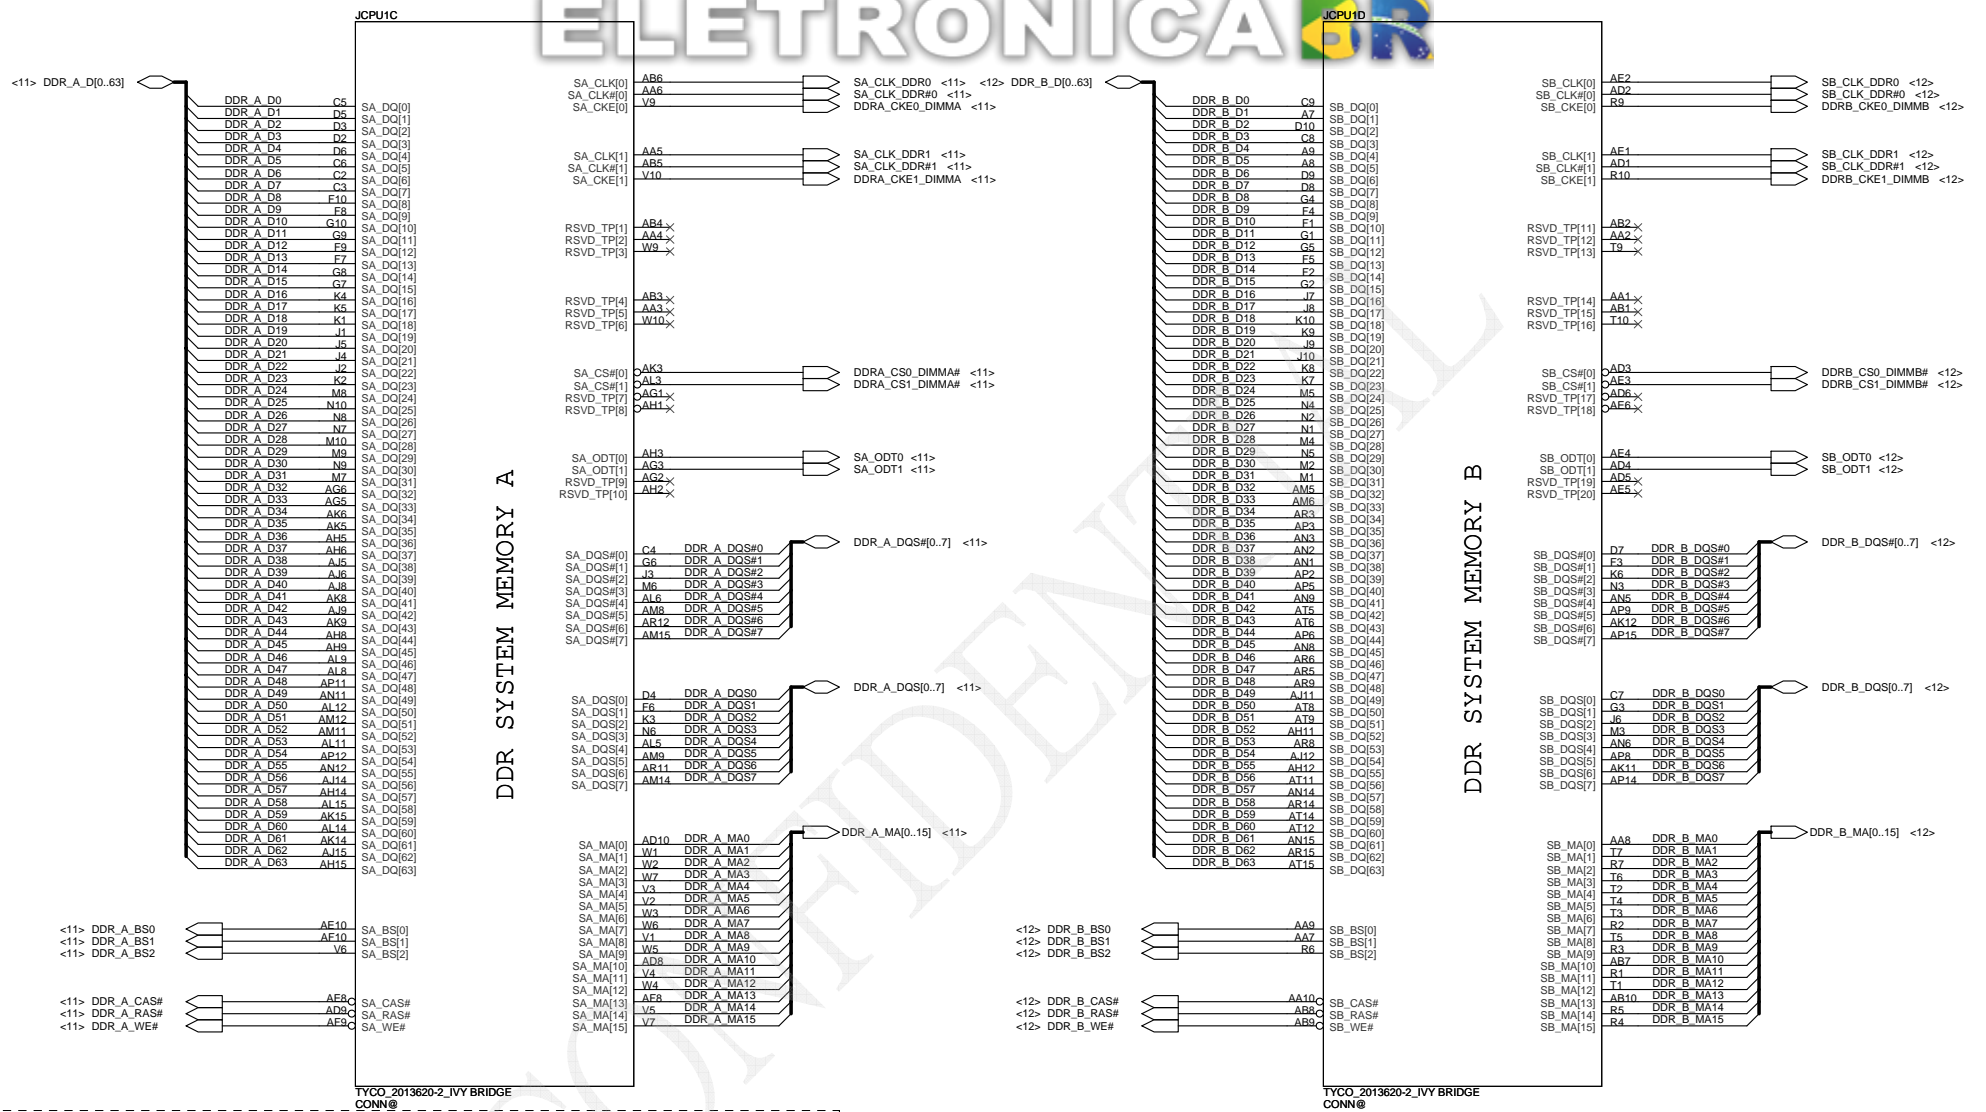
ELETRONICA BR

JCPU1C

<11> DDR_A_D[0..63]

DDR_A_D0 C5 SA_DQ[0]
DDR_A_D1 D5 SA_DQ[1]
DDR_A_D2 D3 SA_DQ[2]
DDR_A_D3 D2 SA_DQ[3]
DDR_A_D4 D6 SA_DQ[4]
DDR_A_D5 C6 SA_DQ[5]
DDR_A_D6 C2 SA_DQ[6]
DDR_A_D7 C3 SA_DQ[7]
DDR_A_D8 F10 SA_DQ[8]
DDR_A_D9 F8 SA_DQ[9]
DDR_A_D10 G10 SA_DQ[10]
DDR_A_D11 G9 SA_DQ[11]
DDR_A_D12 F9 SA_DQ[12]
DDR_A_D13 F7 SA_DQ[13]
DDR_A_D14 G8 SA_DQ[14]
DDR_A_D15 G7 SA_DQ[15]
DDR_A_D16 K4 SA_DQ[16]
DDR_A_D17 K5 SA_DQ[17]
DDR_A_D18 K1 SA_DQ[18]
DDR_A_D19 J1 SA_DQ[19]
DDR_A_D20 J5 SA_DQ[20]
DDR_A_D21 J4 SA_DQ[21]
DDR_A_D22 J2 SA_DQ[22]
DDR_A_D23 K2 SA_DQ[23]
DDR_A_D24 M8 SA_DQ[24]
DDR_A_D25 N10 SA_DQ[25]
DDR_A_D26 N8 SA_DQ[26]
DDR_A_D27 N7 SA_DQ[27]
DDR_A_D28 M10 SA_DQ[28]
DDR_A_D29 M9 SA_DQ[29]
DDR_A_D30 N9 SA_DQ[30]
DDR_A_D31 M7 SA_DQ[31]
DDR_A_D32 AG6 SA_DQ[32]
DDR_A_D33 AG5 SA_DQ[33]
DDR_A_D34 AK6 SA_DQ[34]
DDR_A_D35 AK5 SA_DQ[35]
DDR_A_D36 AH5 SA_DQ[36]
DDR_A_D37 AH6 SA_DQ[37]
DDR_A_D38 AJ5 SA_DQ[38]
DDR_A_D39 AJ6 SA_DQ[39]
DDR_A_D40 AJ8 SA_DQ[40]
DDR_A_D41 AK8 SA_DQ[41]
DDR_A_D42 AJ9 SA_DQ[42]
DDR_A_D43 AK9 SA_DQ[43]
DDR_A_D44 AH8 SA_DQ[44]
DDR_A_D45 AH9 SA_DQ[45]
DDR_A_D46 AL9 SA_DQ[46]
DDR_A_D47 AL8 SA_DQ[47]
DDR_A_D48 AP11 SA_DQ[48]
DDR_A_D49 AN11 SA_DQ[49]
DDR_A_D50 AL12 SA_DQ[50]
DDR_A_D51 AM12 SA_DQ[51]
DDR_A_D52 AM11 SA_DQ[52]
DDR_A_D53 AL11 SA_DQ[53]
DDR_A_D54 AP12 SA_DQ[54]
DDR_A_D55 AN12 SA_DQ[55]
DDR_A_D56 AJ14 SA_DQ[56]
DDR_A_D57 AH14 SA_DQ[57]
DDR_A_D58 AL15 SA_DQ[58]
DDR_A_D59 AK15 SA_DQ[59]
DDR_A_D60 AL14 SA_DQ[60]
DDR_A_D61 AK14 SA_DQ[61]
DDR_A_D62 AJ15 SA_DQ[62]
DDR_A_D63 AH15 SA_DQ[63]

<11> DDR_A_BS0 AE10 SA_BS[0]
<11> DDR_A_BS1 AF10 SA_BS[1]
<11> DDR_A_BS2 V6 SA_BS[2]

<11> DDR_A_CAS# AE8 SA_CAS#
<11> DDR_A_RAS# AD9 SA_RAS#
<11> DDR_A_WE# AF9 SA_WE#

DDR SYSTEM MEMORY A

SA_CLK[0] AB6 SA_CLK_DDR0 <11>
SA_CLK#[0] AA6 SA_CLK_DDR#0 <11>
SA_CKE[0] V9 DDRA_CKE0_DIMMA <11>

SA_CLK[1] AA5 SA_CLK_DDR1 <11>
SA_CLK#[1] AB5 SA_CLK_DDR#1 <11>
SA_CKE[1] V10 DDRA_CKE1_DIMMA <11>

RSVD_TP[1] AB4
RSVD_TP[2] AA4
RSVD_TP[3] W9

RSVD_TP[4] AB3
RSVD_TP[5] AA3
RSVD_TP[6] W10

SA_CS#[0] AK3 DDRA_CS0_DIMMA# <11>
SA_CS#[1] AL3 DDRA_CS1_DIMMA# <11>
RSVD_TP[7] AG1
RSVD_TP[8] AH1

SA_ODT[0] AH3 SA_ODT0 <11>
SA_ODT[1] AG3 SA_ODT1 <11>
RSVD_TP[9] AG2
RSVD_TP[10] AH2

DDR_A_DQS#[0..7] <11>
SA_DQS#[0] C4 DDR_A_DQS#0
SA_DQS#[1] G6 DDR_A_DQS#1
SA_DQS#[2] J3 DDR_A_DQS#2
SA_DQS#[3] M6 DDR_A_DQS#3
SA_DQS#[4] AL6 DDR_A_DQS#4
SA_DQS#[5] AM8 DDR_A_DQS#5
SA_DQS#[6] AR12 DDR_A_DQS#6
SA_DQS#[7] AM15 DDR_A_DQS#7

DDR_A_DQS[0..7] <11>
SA_DQS[0] D4 DDR_A_DQS0
SA_DQS[1] F6 DDR_A_DQS1
SA_DQS[2] K3 DDR_A_DQS2
SA_DQS[3] N6 DDR_A_DQS3
SA_DQS[4] AL5 DDR_A_DQS4
SA_DQS[5] AM9 DDR_A_DQS5
SA_DQS[6] AR11 DDR_A_DQS6
SA_DQS[7] AM14 DDR_A_DQS7

DDR_A_MA[0..15] <11>
SA_MA[0] AD10 DDR_A_MA0
SA_MA[1] W1 DDR_A_MA1
SA_MA[2] W2 DDR_A_MA2
SA_MA[3] W7 DDR_A_MA3
SA_MA[4] V3 DDR_A_MA4
SA_MA[5] V2 DDR_A_MA5
SA_MA[6] W3 DDR_A_MA6
SA_MA[7] W6 DDR_A_MA7
SA_MA[8] V1 DDR_A_MA8
SA_MA[9] W5 DDR_A_MA9
SA_MA[10] AD8 DDR_A_MA10
SA_MA[11] V4 DDR_A_MA11
SA_MA[12] W4 DDR_A_MA12
SA_MA[13] AF8 DDR_A_MA13
SA_MA[14] V5 DDR_A_MA14
SA_MA[15] V7 DDR_A_MA15

TYCO_2013620-2_IVY BRIDGE
CONN@

JCPU1D

<12> DDR_B_D[0..63]

DDR_B_D0 C9 SB_DQ[0]
DDR_B_D1 A7 SB_DQ[1]
DDR_B_D2 D10 SB_DQ[2]
DDR_B_D3 C8 SB_DQ[3]
DDR_B_D4 A9 SB_DQ[4]
DDR_B_D5 A8 SB_DQ[5]
DDR_B_D6 D9 SB_DQ[6]
DDR_B_D7 D8 SB_DQ[7]
DDR_B_D8 G4 SB_DQ[8]
DDR_B_D9 F4 SB_DQ[9]
DDR_B_D10 F1 SB_DQ[10]
DDR_B_D11 G1 SB_DQ[11]
DDR_B_D12 G5 SB_DQ[12]
DDR_B_D13 F5 SB_DQ[13]
DDR_B_D14 F2 SB_DQ[14]
DDR_B_D15 G2 SB_DQ[15]
DDR_B_D16 J7 SB_DQ[16]
DDR_B_D17 J8 SB_DQ[17]
DDR_B_D18 K10 SB_DQ[18]
DDR_B_D19 K9 SB_DQ[19]
DDR_B_D20 J9 SB_DQ[20]
DDR_B_D21 J10 SB_DQ[21]
DDR_B_D22 K8 SB_DQ[22]
DDR_B_D23 K7 SB_DQ[23]
DDR_B_D24 M5 SB_DQ[24]
DDR_B_D25 N4 SB_DQ[25]
DDR_B_D26 N2 SB_DQ[26]
DDR_B_D27 N1 SB_DQ[27]
DDR_B_D28 M4 SB_DQ[28]
DDR_B_D29 N5 SB_DQ[29]
DDR_B_D30 M2 SB_DQ[30]
DDR_B_D31 M1 SB_DQ[31]
DDR_B_D32 AM5 SB_DQ[32]
DDR_B_D33 AM6 SB_DQ[33]
DDR_B_D34 AR3 SB_DQ[34]
DDR_B_D35 AP3 SB_DQ[35]
DDR_B_D36 AN3 SB_DQ[36]
DDR_B_D37 AN2 SB_DQ[37]
DDR_B_D38 AN1 SB_DQ[38]
DDR_B_D39 AP2 SB_DQ[39]
DDR_B_D40 AP5 SB_DQ[40]
DDR_B_D41 AN9 SB_DQ[41]
DDR_B_D42 AT5 SB_DQ[42]
DDR_B_D43 AT6 SB_DQ[43]
DDR_B_D44 AP6 SB_DQ[44]
DDR_B_D45 AN8 SB_DQ[45]
DDR_B_D46 AR6 SB_DQ[46]
DDR_B_D47 AR5 SB_DQ[47]
DDR_B_D48 AR9 SB_DQ[48]
DDR_B_D49 AJ11 SB_DQ[49]
DDR_B_D50 AT8 SB_DQ[50]
DDR_B_D51 AT9 SB_DQ[51]
DDR_B_D52 AH11 SB_DQ[52]
DDR_B_D53 AR8 SB_DQ[53]
DDR_B_D54 AJ12 SB_DQ[54]
DDR_B_D55 AH12 SB_DQ[55]
DDR_B_D56 AT11 SB_DQ[56]
DDR_B_D57 AN14 SB_DQ[57]
DDR_B_D58 AR14 SB_DQ[58]
DDR_B_D59 AT14 SB_DQ[59]
DDR_B_D60 AT12 SB_DQ[60]
DDR_B_D61 AN15 SB_DQ[61]
DDR_B_D62 AR15 SB_DQ[62]
DDR_B_D63 AT15 SB_DQ[63]

<12> DDR_B_BS0 AA9 SB_BS[0]
<12> DDR_B_BS1 AA7 SB_BS[1]
<12> DDR_B_BS2 R6 SB_BS[2]

<12> DDR_B_CAS# AA10 SB_CAS#
<12> DDR_B_RAS# AB8 SB_RAS#
<12> DDR_B_WE# AB9 SB_WE#

DDR SYSTEM MEMORY B

SB_CLK[0] AE2 SB_CLK_DDR0 <12>
SB_CLK#[0] AD2 SB_CLK_DDR#0 <12>
SB_CKE[0] R9 DDRB_CKE0_DIMMB <12>

SB_CLK[1] AE1 SB_CLK_DDR1 <12>
SB_CLK#[1] AD1 SB_CLK_DDR#1 <12>
SB_CKE[1] R10 DDRB_CKE1_DIMMB <12>

RSVD_TP[11] AB2
RSVD_TP[12] AA2
RSVD_TP[13] T9

RSVD_TP[14] AA1
RSVD_TP[15] AB1
RSVD_TP[16] T10

SB_CS#[0] AD3 DDRB_CS0_DIMMB# <12>
SB_CS#[1] AE3 DDRB_CS1_DIMMB# <12>
RSVD_TP[17] AD6
RSVD_TP[18] AE6

SB_ODT[0] AE4 SB_ODT0 <12>
SB_ODT[1] AD4 SB_ODT1 <12>
RSVD_TP[19] AD5
RSVD_TP[20] AE5

DDR_B_DQS#[0..7] <12>
SB_DQS#[0] D7 DDR_B_DQS#0
SB_DQS#[1] F3 DDR_B_DQS#1
SB_DQS#[2] K6 DDR_B_DQS#2
SB_DQS#[3] N3 DDR_B_DQS#3
SB_DQS#[4] AN5 DDR_B_DQS#4
SB_DQS#[5] AP9 DDR_B_DQS#5
SB_DQS#[6] AK12 DDR_B_DQS#6
SB_DQS#[7] AP15 DDR_B_DQS#7

DDR_B_DQS[0..7] <12>
SB_DQS[0] C7 DDR_B_DQS0
SB_DQS[1] G3 DDR_B_DQS1
SB_DQS[2] J6 DDR_B_DQS2
SB_DQS[3] M3 DDR_B_DQS3
SB_DQS[4] AN6 DDR_B_DQS4
SB_DQS[5] AP8 DDR_B_DQS5
SB_DQS[6] AK11 DDR_B_DQS6
SB_DQS[7] AP14 DDR_B_DQS7

DDR_B_MA[0..15] <12>
SB_MA[0] AA8 DDR_B_MA0
SB_MA[1] T7 DDR_B_MA1
SB_MA[2] R7 DDR_B_MA2
SB_MA[3] T6 DDR_B_MA3
SB_MA[4] T2 DDR_B_MA4
SB_MA[5] T4 DDR_B_MA5
SB_MA[6] T3 DDR_B_MA6
SB_MA[7] R2 DDR_B_MA7
SB_MA[8] T5 DDR_B_MA8
SB_MA[9] R3 DDR_B_MA9
SB_MA[10] AB7 DDR_B_MA10
SB_MA[11] R1 DDR_B_MA11
SB_MA[12] T1 DDR_B_MA12
SB_MA[13] AB10 DDR_B_MA13
SB_MA[14] R5 DDR_B_MA14
SB_MA[15] R4 DDR_B_MA15

TYCO_2013620-2_IVY BRIDGE
CONN@

CONFIDENTIAL